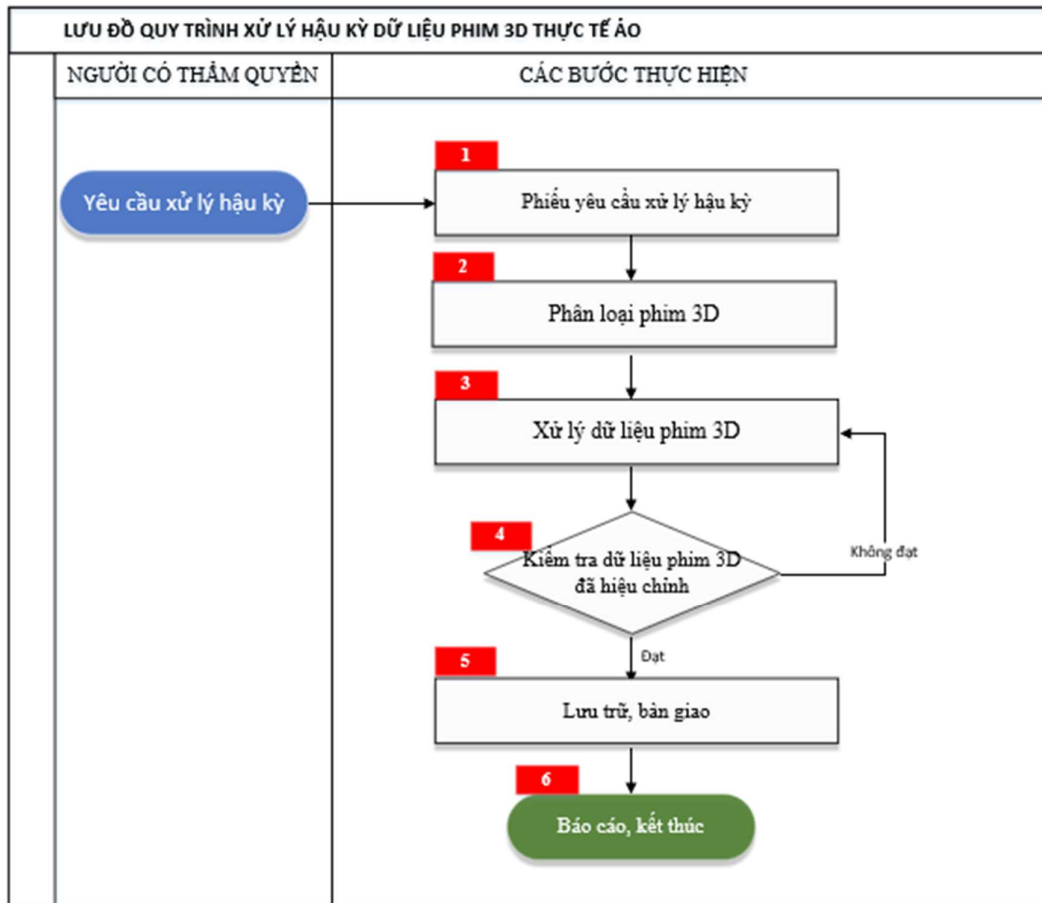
LƯU ĐỒ QUY TRÌNH XỬ LÝ HẬU KỲ DỮ LIỆU PHIM 3D THỰC TẾ ẢO

| NGƯỜI CÓ THẨM QUYỀN | CÁC BƯỚC THỰC HIỆN |
|---|---|

Yêu cầu xử lý hậu kỳ

1
Phiếu yêu cầu xử lý hậu kỳ

2
Phân loại phim 3D

3
Xử lý dữ liệu phim 3D

4
Kiểm tra dữ liệu phim 3D đã hiệu chỉnh

Không đạt

Đạt

5
Lưu trữ, bàn giao

6
Báo cáo, kết thúc